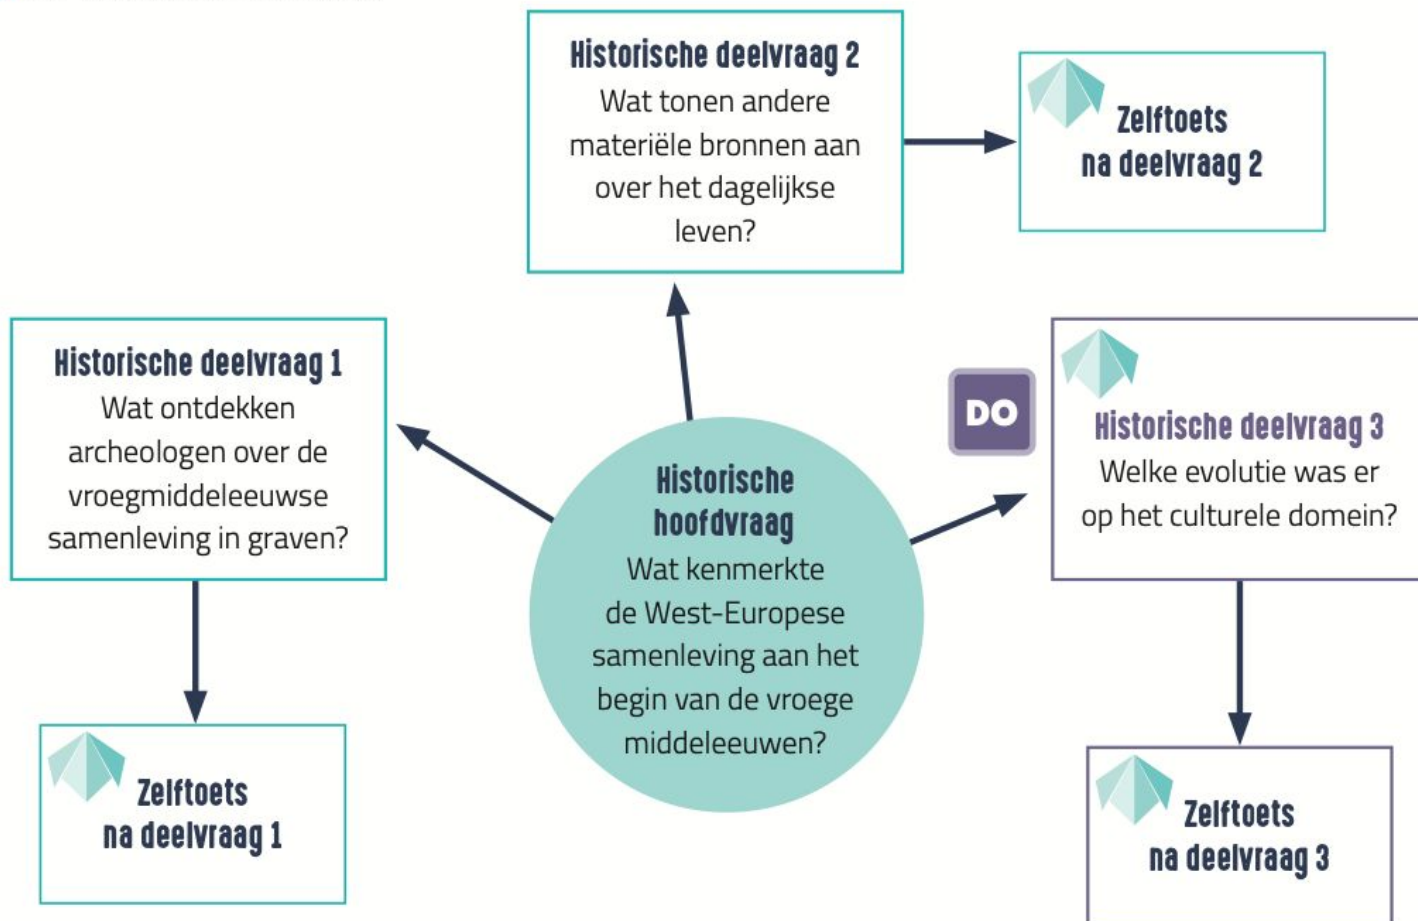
Historische deelvraag 2
Wat tonen andere materiële bronnen aan over het dagelijkse leven?

Zelftoets na deelvraag 2

Historische deelvraag 1
Wat ontdekken archeologen over de vroegmiddeleeuwse samenleving in graven?

DO

Historische deelvraag 3
Welke evolutie was er op het culturele domein?

Historische hoofdvraag
Wat kenmerkte de West-Europese samenleving aan het begin van de vroege middeleeuwen?

Zelftoets na deelvraag 1

Zelftoets na deelvraag 3